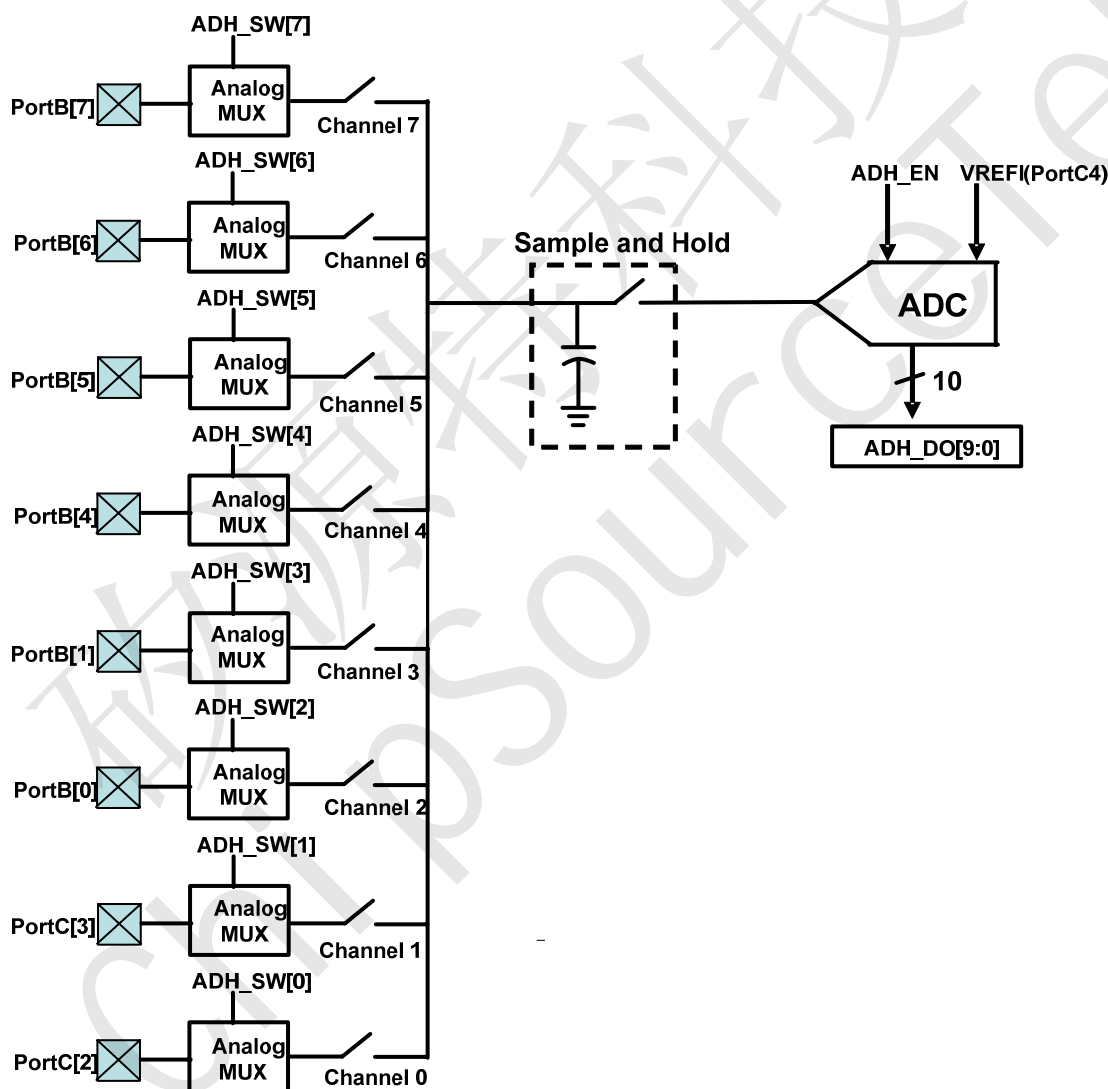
ADH_SW[7]
PortB[7]
Analog MUX
Channel 7

ADH_SW[6]
PortB[6]
Analog MUX
Channel 6

ADH_SW[5]
PortB[5]
Analog MUX
Channel 5

ADH_SW[4]
PortB[4]
Analog MUX
Channel 4

ADH_SW[3]
PortB[1]
Analog MUX
Channel 3

ADH_SW[2]
PortB[0]
Analog MUX
Channel 2

ADH_SW[1]
PortC[3]
Analog MUX
Channel 1

ADH_SW[0]
PortC[2]
Analog MUX
Channel 0

Sample and Hold

ADH_EN
VREFI(PortC4)
ADC
10
ADH_DO[9:0]

矽源特科技
ChipSourceTek